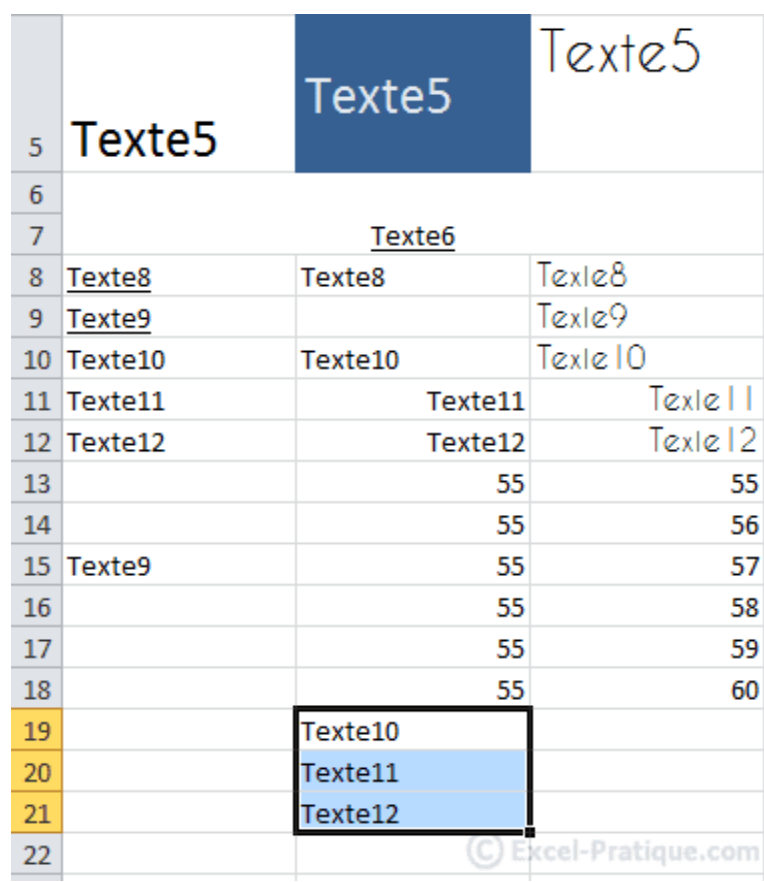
|  |  |  |  |
|---|---|---|---|
| 5 | Texte5 | Texte5 | Texte5 |
| 6 |  |  |  |
| 7 |  | Texte6 |  |
| 8 | Texte8 | Texte8 | Texte8 |
| 9 | Texte9 |  | Texte9 |
| 10 | Texte10 | Texte10 | Texte10 |
| 11 | Texte11 | Texte11 | Texte11 |
| 12 | Texte12 | Texte12 | Texte12 |
| 13 |  | 55 | 55 |
| 14 |  | 55 | 56 |
| 15 | Texte9 | 55 | 57 |
| 16 |  | 55 | 58 |
| 17 |  | 55 | 59 |
| 18 |  | 55 | 60 |
| 19 |  | Texte10 |  |
| 20 |  | Texte11 |  |
| 21 |  | Texte12 |  |
| 22 |  |  |  |

© Excel-Pratique.com